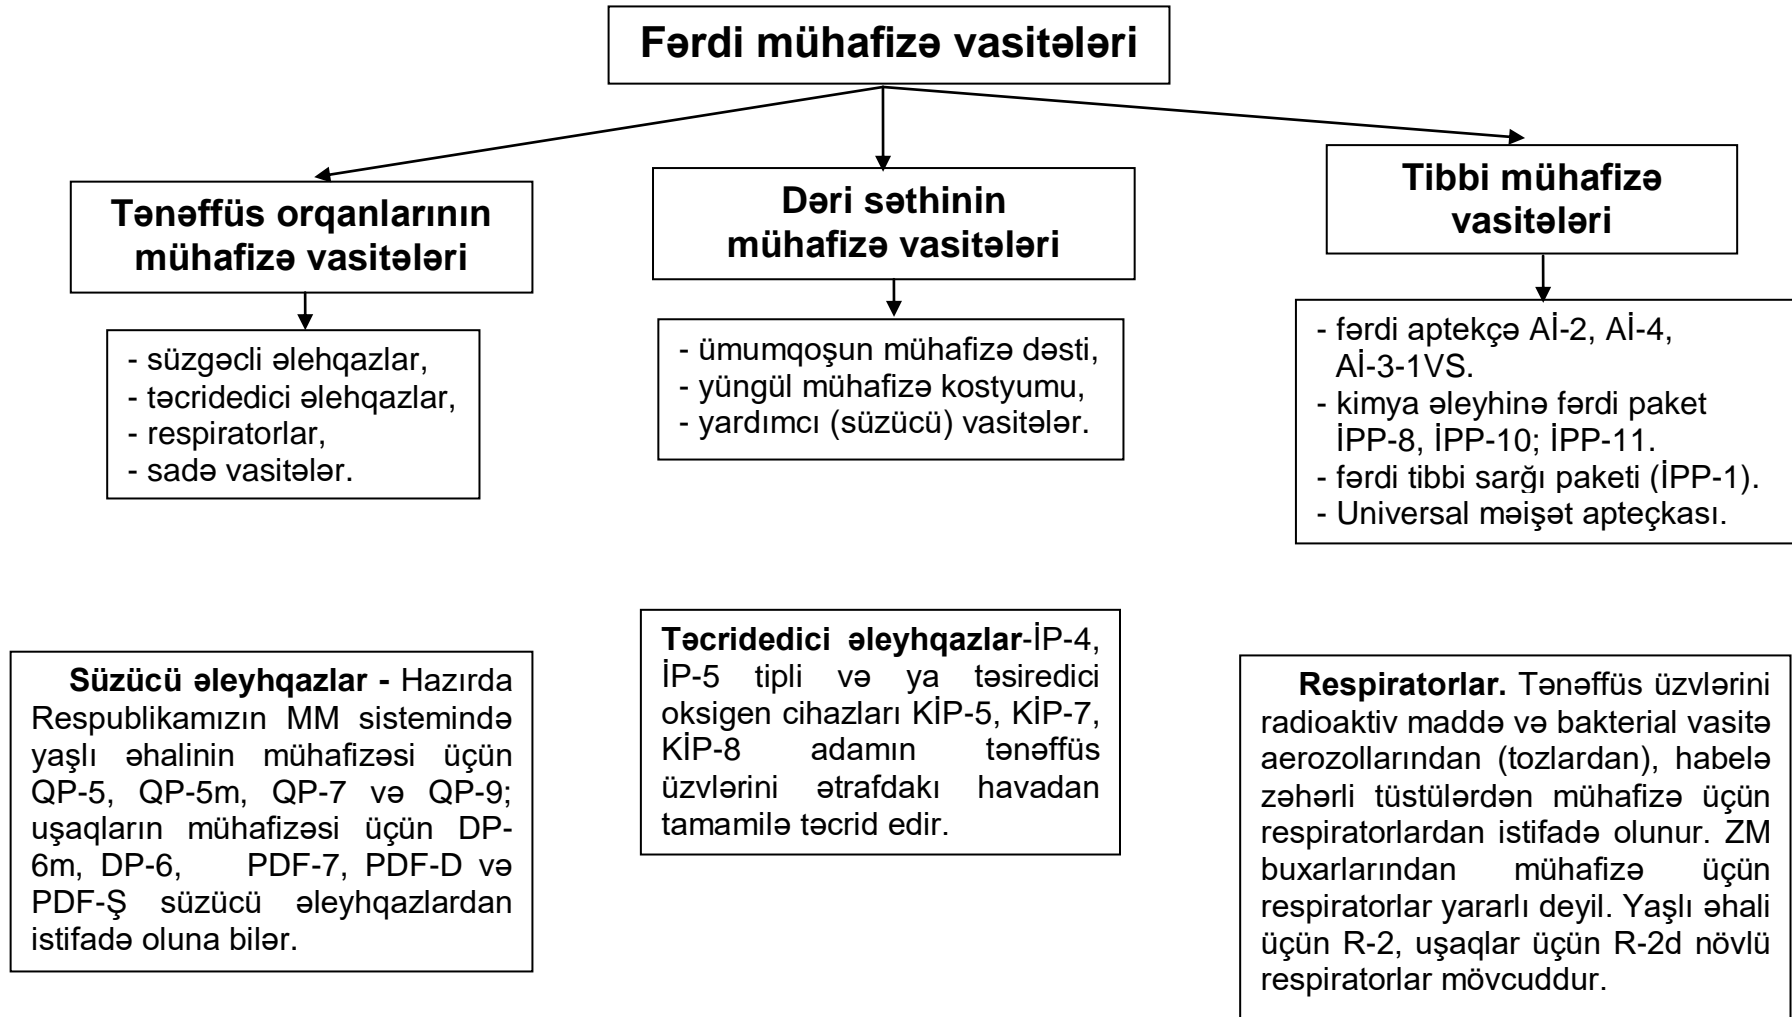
Fərdi mühafizə vasitələri

Tənəffüs orqanlarının mühafizə vasitələri

- süzgəcli əlehqazlar,
- təcridedici əlehqazlar,
- respiratorlar,
- sadə vasitələr.

Dəri səthinin mühafizə vasitələri

- ümumqoşun mühafizə dəsti,
- yüngül mühafizə kostyumu,
- yardımcı (süzücü) vasitələr.

Tibbi mühafizə vasitələri

- fərdi aptekçə Aİ-2, Aİ-4, Aİ-3-1VS.
- kimya əleyhinə fərdi paket İPP-8, İPP-10; İPP-11.
- fərdi tibbi sarğı paketi (İPP-1).
- Universal məişət apteçkası.

**Süzücü əleyhqazlar -** Hazırda Respublikamızın MM sistemində yaşlı əhalinin mühafizəsi üçün QP-5, QP-5m, QP-7 və QP-9; uşaqların mühafizəsi üçün DP-6m, DP-6, PDF-7, PDF-D və PDF-Ş süzücü əleyhqazlardan istifadə oluna bilər.

**Təcridedici əleyhqazlar**-İP-4, İP-5 tipli və ya təsiredici oksigen cihazları KİP-5, KİP-7, KİP-8 adamın tənəffüs üzvlərini ətrafdakı havadan tamamilə təcrid edir.

**Respiratorlar.** Tənəffüs üzvlərini radioaktiv maddə və bakterial vasitə aerozollarından (tozlardan), habelə zəhərli tüstülərdən mühafizə üçün respiratorlardan istifadə olunur. ZM buxarlarından mühafizə üçün respiratorlar yararlı deyil. Yaşlı əhali üçün R-2, uşaqlar üçün R-2d növlü respiratorlar mövcuddur.